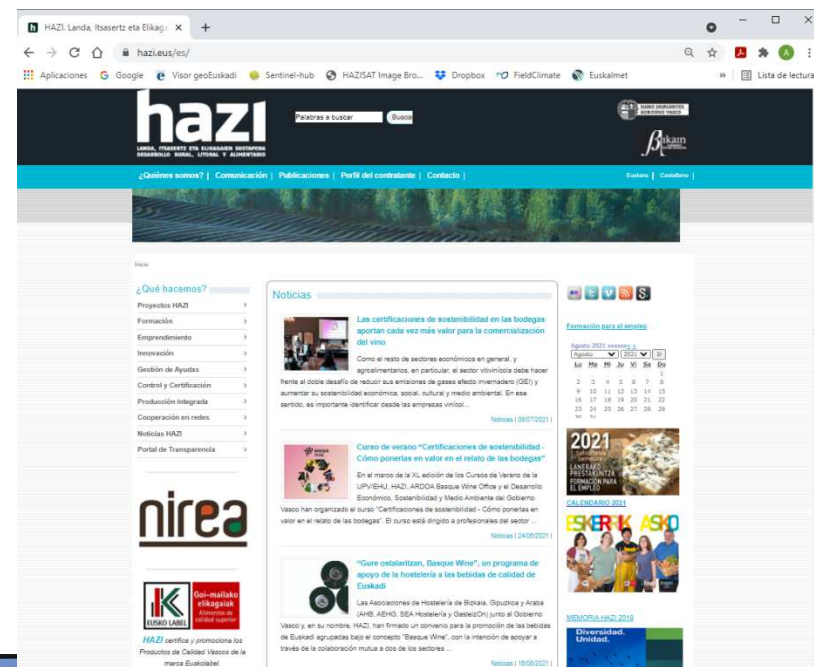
HAZI: Landa, Itsasertz eta Elikag ×  +

hazi.eus/es/

Aplicaciones  Google  Visor geoEuskadi  Sentinel-hub  HAZISAT Image Bro...  Dropbox  FieldClimate  Euskalmet  »  Lista de lectura

hazi
LANDA, ITSASERTZ ETA ELIKAGAIEN SUSTAPENA
DESARROLLO RURAL, LITORAL Y ALIMENTARIO

Palabras a buscar  Busca

EUSKO JAURLARITZA GOBIERNO VASCO

Ikan

¿Quiénes somos? | Comunicación | Publicaciones | Perfil del contratante | Contacto |  Euskara | Castellano |

Inicio

¿Qué hacemos?
Proyectos HAZI ›
Formación ›
Emprendimiento ›
Innovación ›
Gestión de Ayudas ›
Control y Certificación ›
Producción Integrada ›
Cooperación en redes ›
Noticias HAZI ›
Portal de Transparencia ›

nirea

EUSKO LABEL
Goi-mailako elikagaiak
Alimentos de calidad superior

HAZI certifica y promociona los Productos de Calidad Vascos de la marca Euskolabel.

Noticias

Las certificaciones de sostenibilidad en las bodegas aportan cada vez más valor para la comercialización del vino

Como el resto de sectores económicos en general, y agroalimentarios, en particular, el sector vitivinícola debe hacer frente al doble desafío de reducir sus emisiones de gases efecto invernadero (GEI) y aumentar su sostenibilidad económica, social, cultural y medio ambiental. En ese sentido, es importante identificar desde las empresas vinícol...

Noticias | 09/07/2021 |

Curso de verano "Certificaciones de sostenibilidad - Cómo ponerlas en valor en el relato de las bodegas"

En el marco de la XL edición de los Cursos de Verano de la UPV/EHU, HAZI, ARDOA Basque Wine Office y el Desarrollo Económico, Sostenibilidad y Medio Ambiente del Gobierno Vasco han organizado el curso "Certificaciones de sostenibilidad - Cómo ponerlas en valor en el relato de las bodegas". El curso está dirigido a profesionales del sector ...

Noticias | 24/06/2021 |

"Gure ostalaritzan, Basque Wine", un programa de apoyo de la hostelería a las bebidas de calidad de Euskadi

Las Asociaciones de Hostelería de Bizkaia, Gipuzkoa y Araba (AHB, AEHG, SEA Hostelería y GasteizOn) junto al Gobierno Vasco y, en su nombre, HAZI, han firmado un convenio para la promoción de las bebidas de Euskadi agrupadas bajo el concepto "Basque Wine", con la intención de apoyar a través de la colaboración mutua a dos de los sectores ...

Noticias | 16/06/2021 |

Formación para el empleo

Agosto 2021
Agosto  2021  Ir
Lu Ma Mi Ju Vi Sa Do
1
2 3 4 5 6 7 8
9 10 11 12 13 14 15
16 17 18 19 20 21 22
23 24 25 26 27 28 29
30 31

2021
LANERAKO PRESTAKUNTZA
FORMACIÓN PARA EL EMPLEO

CALENDARIO 2021

ESKERRIK ASKO

MEMORIA HAZI 2019
Diversidad. Unidad.